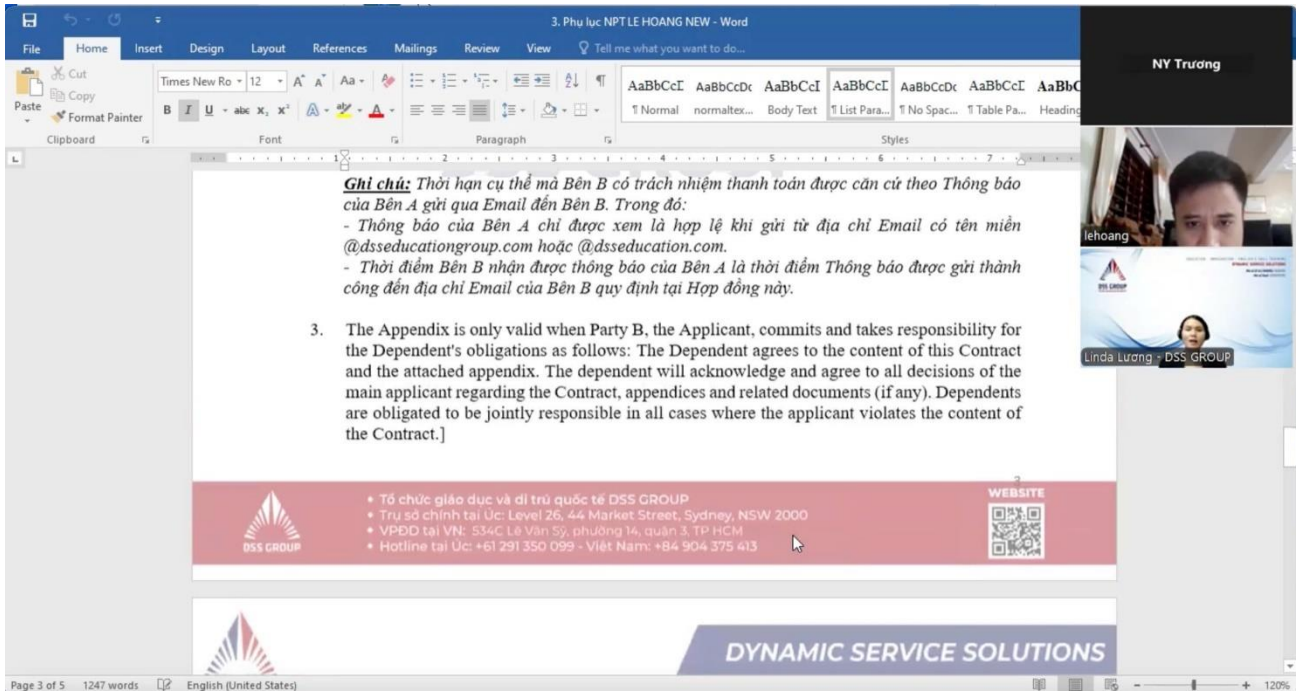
3. Phụ lục NPT LE HOANG NEW - Word

File Home Insert Design Layout References Mailings Review View Tell me what you want to do...

Cut
Copy
Paste
Format Painter
Clipboard

Times New Ro 12
Font

Paragraph

AaBbCcI ¶ Normal
AaBbCcD normaltex...
AaBbCcI Body Text
AaBbCcI ¶ List Para...
AaBbCcD ¶ No Spac...
AaBbCcI ¶ Table Pa...
AaBb Heading
Styles

NY Trương

lehoang

DSS GROUP

Linda Lương - DSS GROUP

***Ghi chú:*** *Thời hạn cụ thể mà Bên B có trách nhiệm thanh toán được căn cứ theo Thông báo của Bên A gửi qua Email đến Bên B. Trong đó:*
*- Thông báo của Bên A chỉ được xem là hợp lệ khi gửi từ địa chỉ Email có tên miền @dsseducationgroup.com hoặc @dsseducation.com.*
*- Thời điểm Bên B nhận được thông báo của Bên A là thời điểm Thông báo được gửi thành công đến địa chỉ Email của Bên B quy định tại Hợp đồng này.*

3. The Appendix is only valid when Party B, the Applicant, commits and takes responsibility for the Dependent's obligations as follows: The Dependent agrees to the content of this Contract and the attached appendix. The dependent will acknowledge and agree to all decisions of the main applicant regarding the Contract, appendices and related documents (if any). Dependents are obligated to be jointly responsible in all cases where the applicant violates the content of the Contract.]

3

DSS GROUP
• Tổ chức giáo dục và di trú quốc tế DSS GROUP
• Trụ sở chính tại Úc: Level 26, 44 Market Street, Sydney, NSW 2000
• VPĐD tại VN: 534C Lê Văn Sỹ, phường 14, quận 3, TP HCM
• Hotline tại Úc: +61 291 350 099 - Việt Nam: +84 904 375 413
WEBSITE

DYNAMIC SERVICE SOLUTIONS

Page 3 of 5 1247 words English (United States) 120%